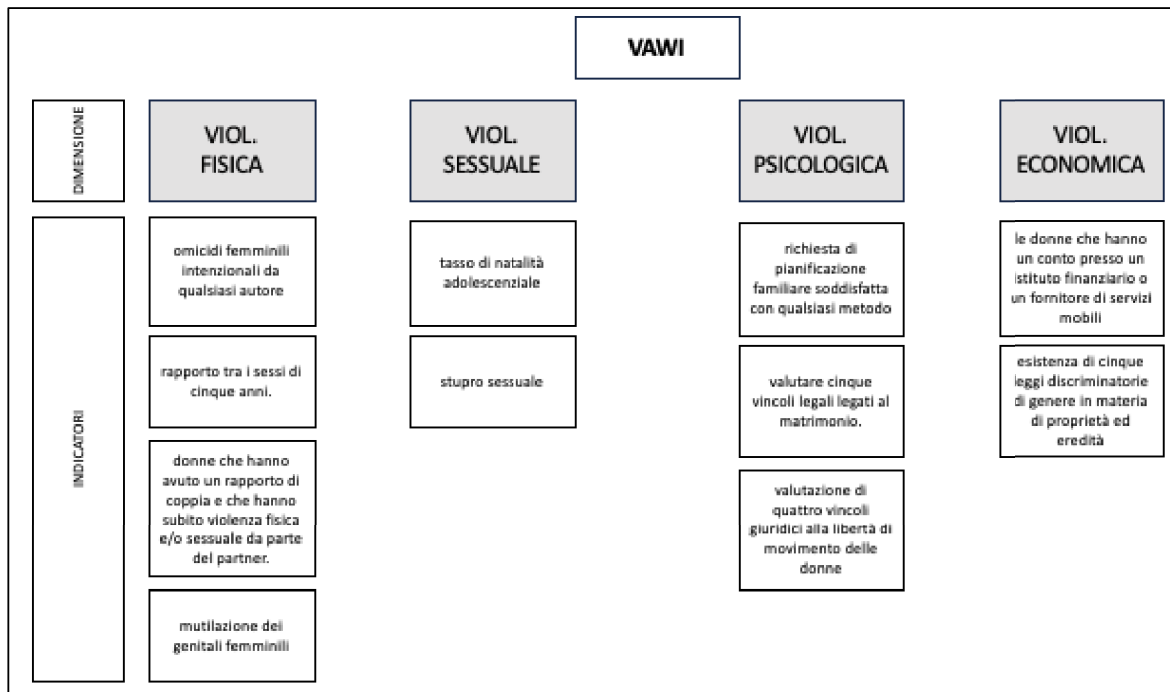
VAWI

DIMENSIONE

VIOL. FISICA

VIOL. SESSUALE

VIOL. PSICOLOGICA

VIOL. ECONOMICA

INDICATORI

omicidi femminili intenzionali da qualsiasi autore

rapporto tra i sessi di cinque anni.

donne che hanno avuto un rapporto di coppia e che hanno subito violenza fisica e/o sessuale da parte del partner.

mutilazione dei genitali femminili

tasso di natalità adolescenziale

stupro sessuale

richiesta di pianificazione familiare soddisfatta con qualsiasi metodo

valutare cinque vincoli legali legati al matrimonio.

valutazione di quattro vincoli giuridici alla libertà di movimento delle donne

le donne che hanno un conto presso un istituto finanziario o un fornitore di servizi mobili

esistenza di cinque leggi discriminatorie di genere in materia di proprietà ed eredità